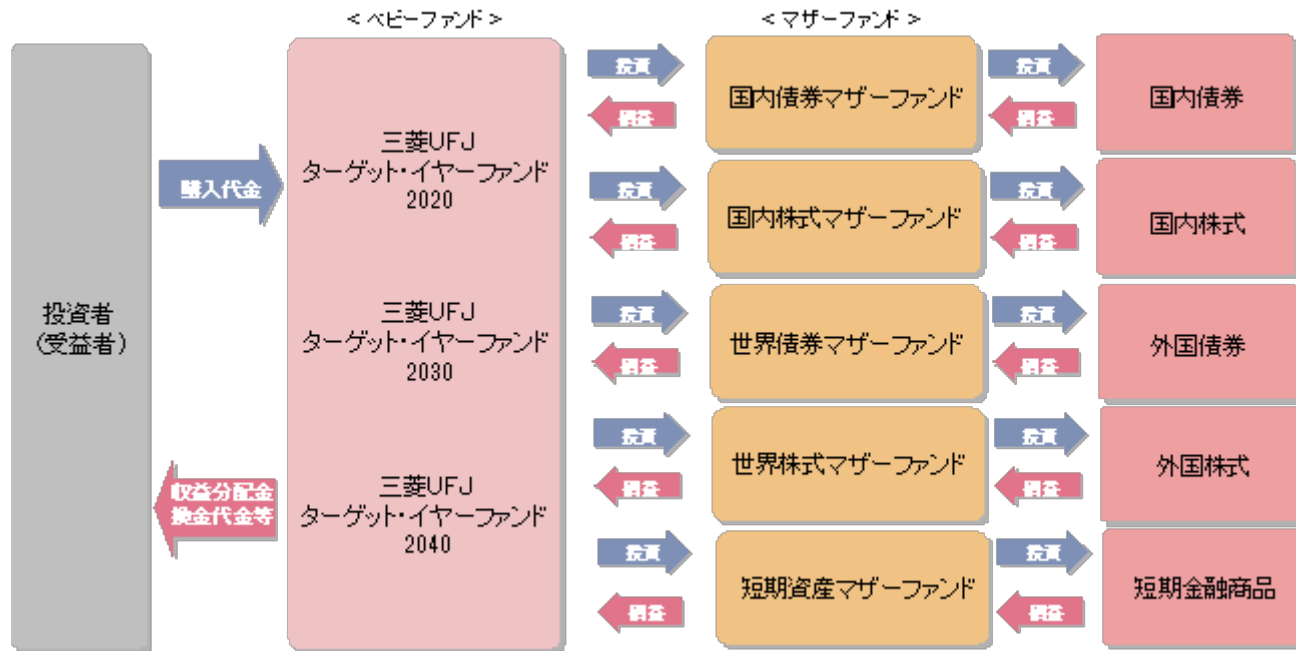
＜ベビーファンド＞

＜マザーファンド＞

投資者
（受益者）

購入代金

収益分配金
換金代金等

三菱UFJ
ターゲット・イヤーファンド
2020

三菱UFJ
ターゲット・イヤーファンド
2030

三菱UFJ
ターゲット・イヤーファンド
2040

投資
損益

国内債券マザーファンド

投資
損益

国内債券

投資
損益

国内株式マザーファンド

投資
損益

国内株式

投資
損益

世界債券マザーファンド

投資
損益

外国債券

投資
損益

世界株式マザーファンド

投資
損益

外国株式

投資
損益

短期資産マザーファンド

投資
損益

短期金融商品